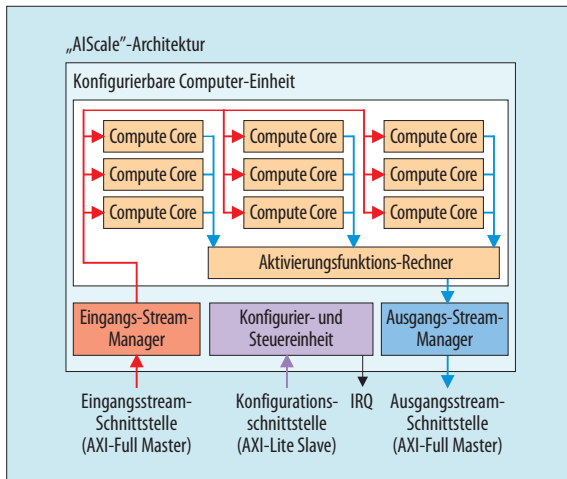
„AIScale"-Architektur

Konfigurierbare Computer-Einheit

Compute Core
Compute Core
Compute Core

Compute Core
Compute Core
Compute Core

Compute Core
Compute Core
Compute Core

Aktivierungsfunktions-Rechner

Eingangs-Stream-Manager

Konfigurier- und Steuereinheit

Ausgangs-Stream-Manager

Eingangsstream-Schnittstelle (AXI-Full Master)

Konfigurations-schnittstelle (AXI-Lite Slave)

IRQ

Ausgangsstream-Schnittstelle (AXI-Full Master)